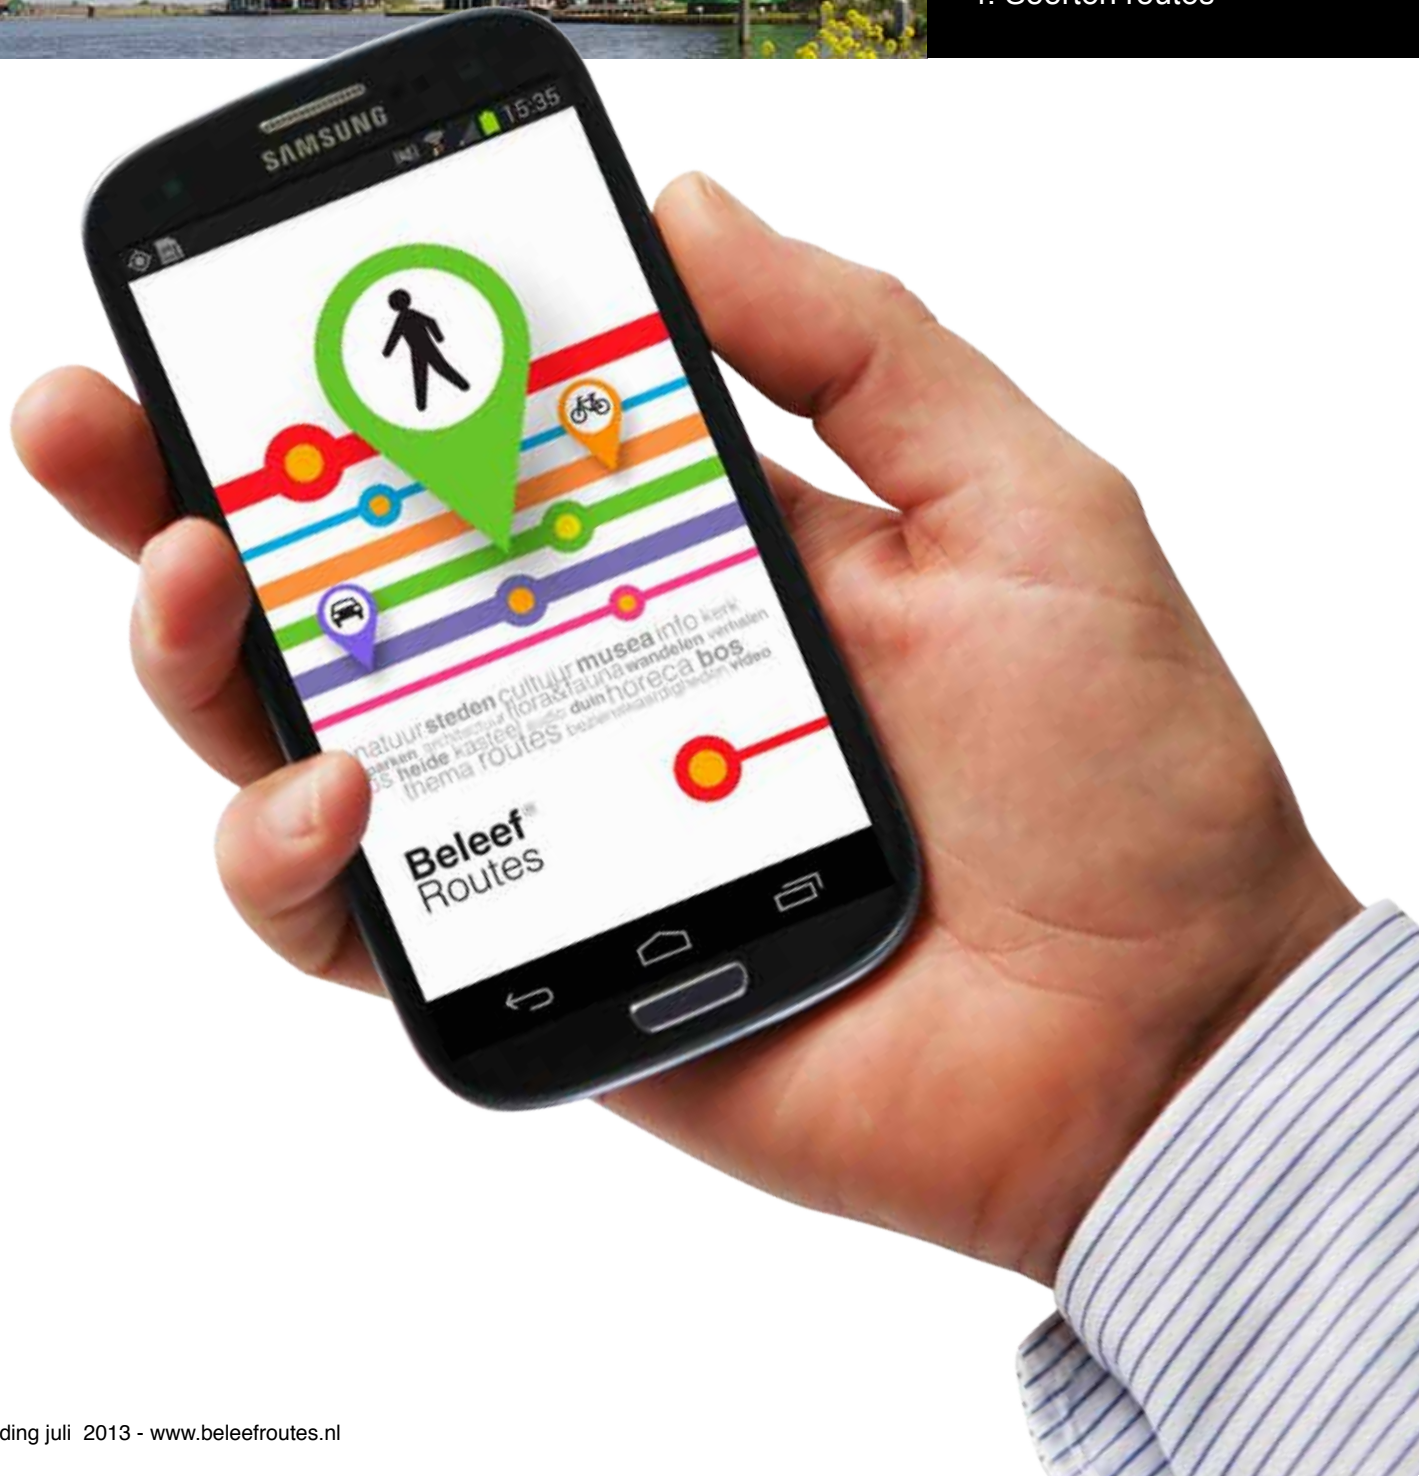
1. Soorten routes

SAMSUNG

15:35

natuur steden cultuur musea info kerk verhalen parken architectuur flora&fauna wandelen bos heide kasteel audio duin horeca bos thema routes bezienswaardigheden video

Beleef® Routes

ding juli 2013 - www.beleefroutes.nl